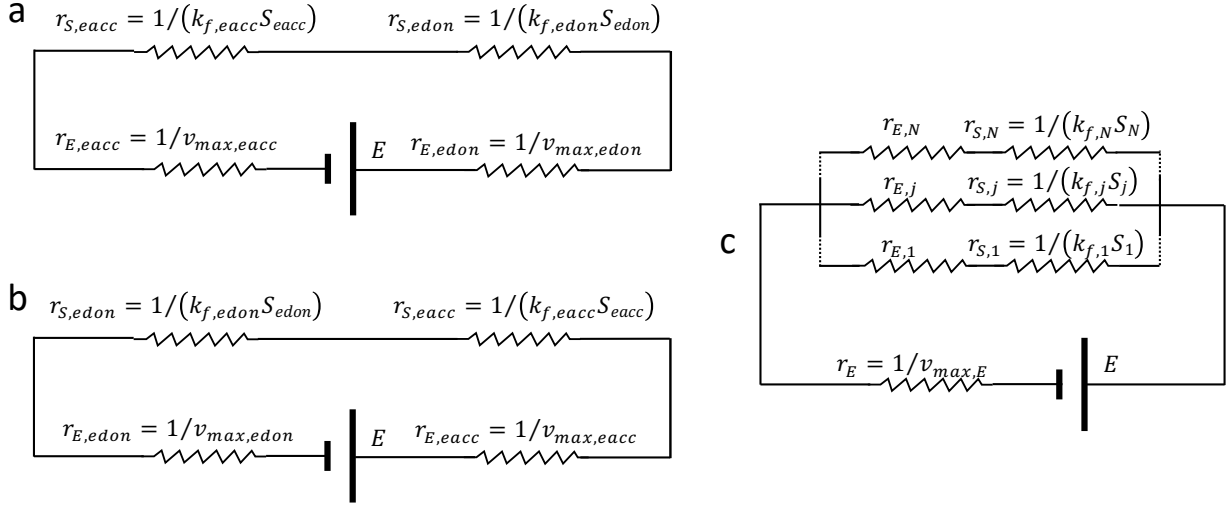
a

$r_{S,eacc} = 1/(k_{f,eacc}S_{eacc})$ $r_{S,edon} = 1/(k_{f,edon}S_{edon})$

$r_{E,eacc} = 1/v_{max,eacc}$ $E$ $r_{E,edon} = 1/v_{max,edon}$

b

$r_{S,edon} = 1/(k_{f,edon}S_{edon})$ $r_{S,eacc} = 1/(k_{f,eacc}S_{eacc})$

$r_{E,edon} = 1/v_{max,edon}$ $E$ $r_{E,eacc} = 1/v_{max,eacc}$

c

$r_{E,N}$ $r_{S,N} = 1/(k_{f,N}S_N)$

$r_{E,j}$ $r_{S,j} = 1/(k_{f,j}S_j)$

$r_{E,1}$ $r_{S,1} = 1/(k_{f,1}S_1)$

$r_E = 1/v_{max,E}$ $E$